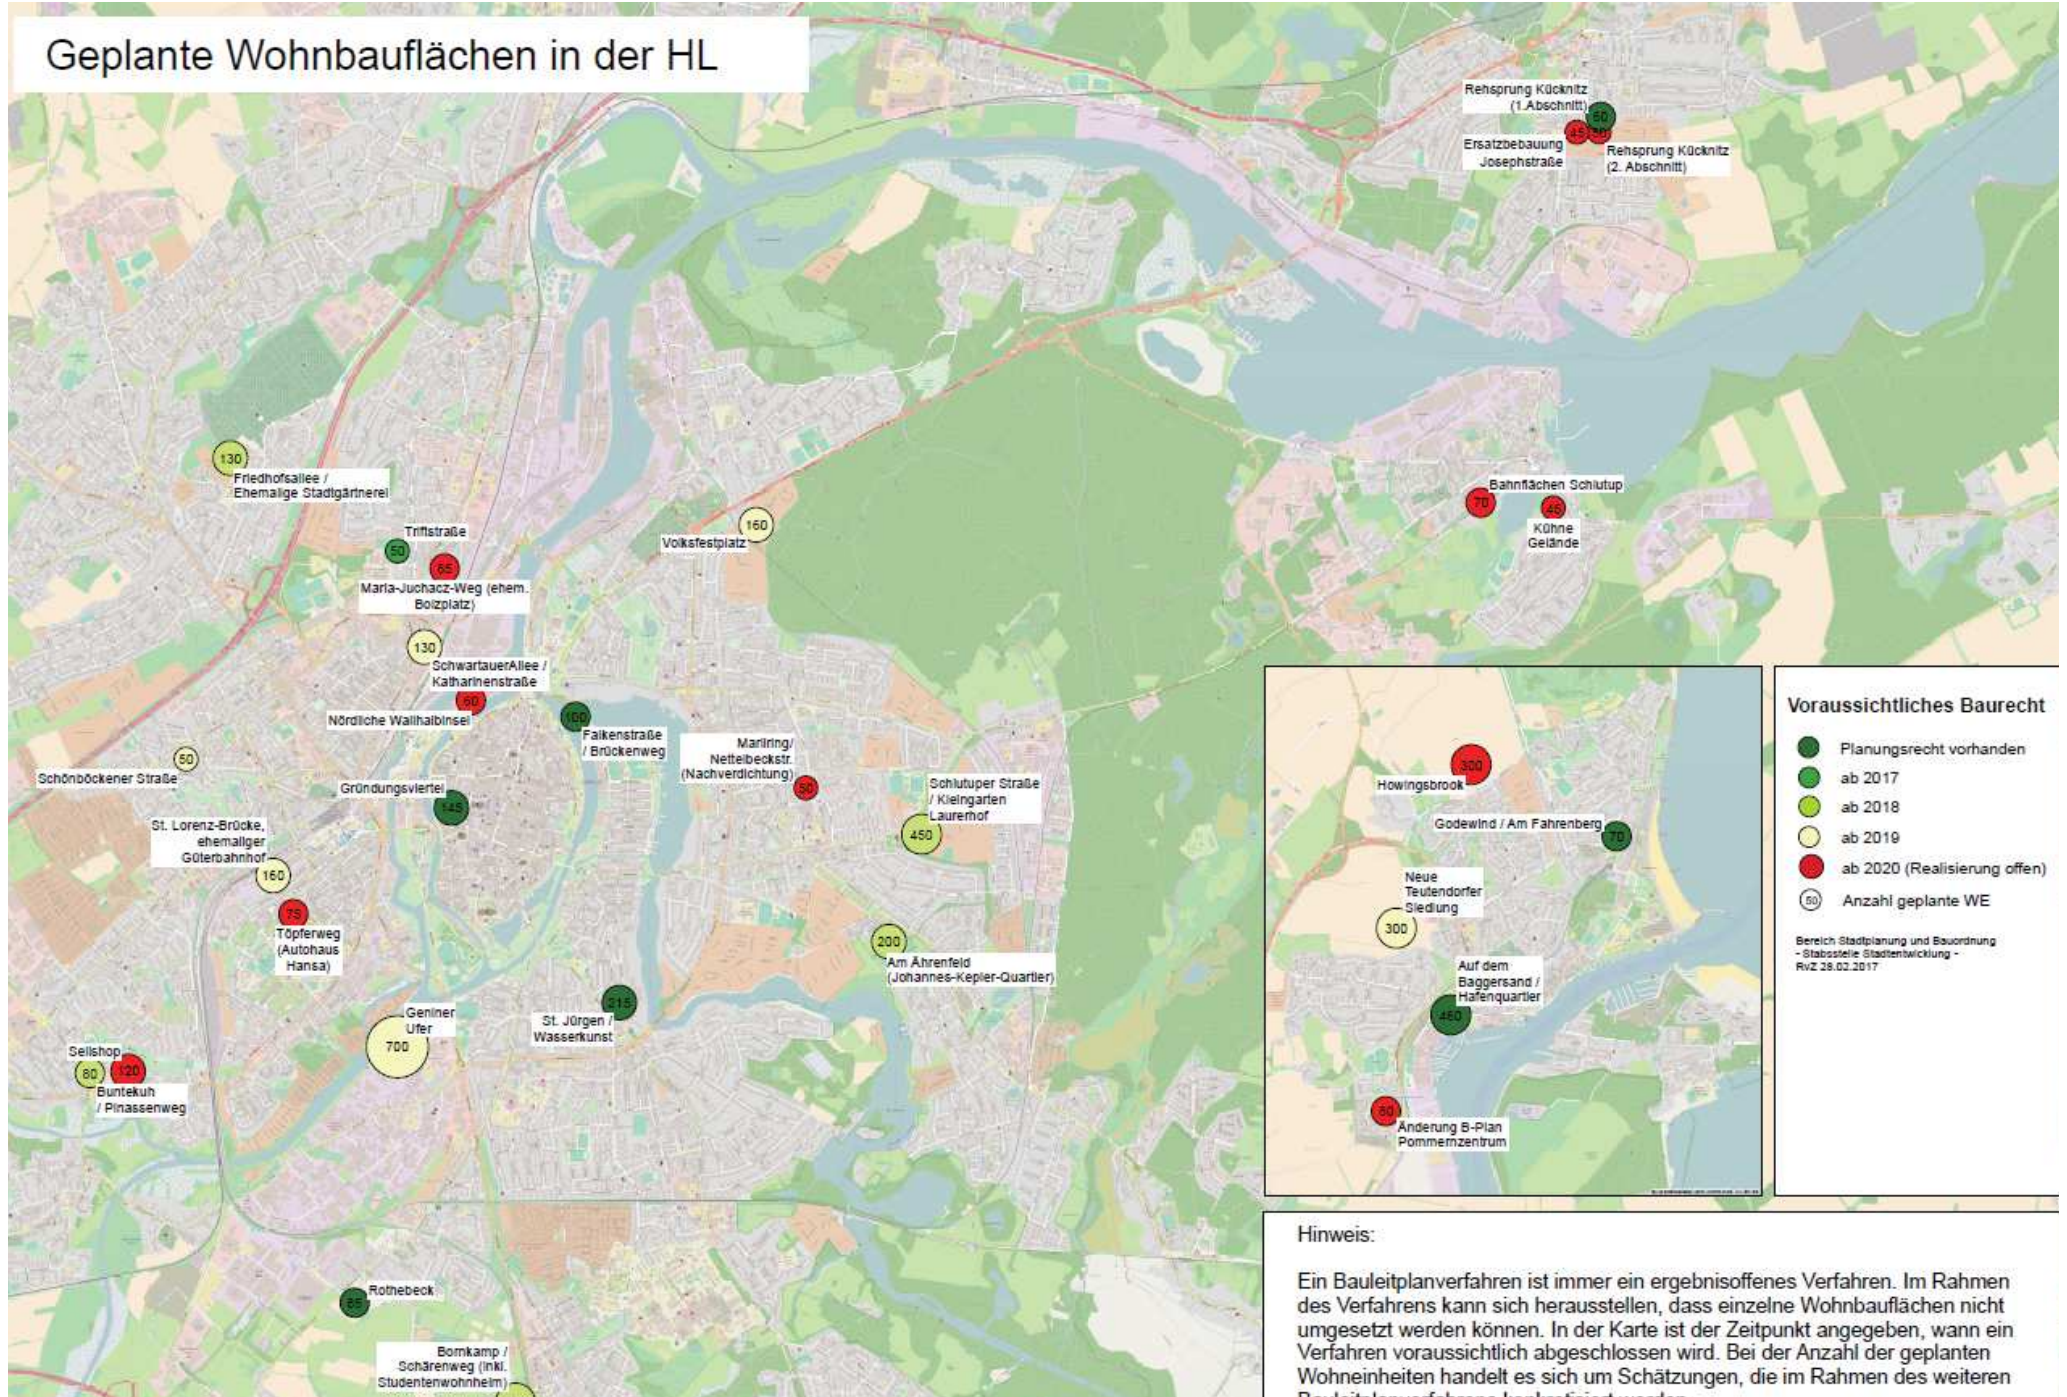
Geplante Wohnbauflächen in der HL

Rehsprung Kücknitz (1.Abschnitt)
50
45
30
Ersatzbebauung Josephstraße
Rehsprung Kücknitz (2. Abschnitt)

130
Friedhofsallee / Ehemalige Stadtgärtnerei

Triftstraße
50
65
Maria-Juchacz-Weg (ehem. Bolzplatz)

160
Volksfestplatz

Bahnflächen Schlutup
70
45
Köhne Gelände

130
SchwartauerAllee / Katharinenstraße
60
Nördliche Wallhalbinsel
100
Falkenstraße / Brückenweg
Marliring/ Nettelbeckstr. (Nachverdichtung)
50

50
Schönböckener Straße
Gründungsviertel
145

Schlutuper Straße / Kleingarten Laurerhof
450

St. Lorenz-Brücke, ehemaliger Güterbahnhof
160
75
Töpferweg (Autohaus Hansa)

200
Am Ährenfeld (Johannes-Kepler-Quartier)

Geniner Ufer
700
215
St. Jürgen / Wasserkunst

Seilshop
80
120
Buntekuh / Pinassenweg

85
Rothebeck

Bornkamp / Schärenweg (inkl. Studentenwohnheim)

300
Howingsbrook
Godewind / Am Fahrenberg
70
Neue Teutendorfer Siedlung
300
Auf dem Baggersand / Hafenquartier
450
60
Änderung B-Plan Pommernzentrum

Voraussichtliches Baurecht
Planungsrecht vorhanden
ab 2017
ab 2018
ab 2019
ab 2020 (Realisierung offen)
50 Anzahl geplante WE

Bereich Stadtplanung und Bauordnung
- Stabsstelle Stadtentwicklung -
RvZ 28.02.2017

Hinweis:

Ein Bauleitplanverfahren ist immer ein ergebnisoffenes Verfahren. Im Rahmen des Verfahrens kann sich herausstellen, dass einzelne Wohnbauflächen nicht umgesetzt werden können. In der Karte ist der Zeitpunkt angegeben, wann ein Verfahren voraussichtlich abgeschlossen wird. Bei der Anzahl der geplanten Wohneinheiten handelt es sich um Schätzungen, die im Rahmen des weiteren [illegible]